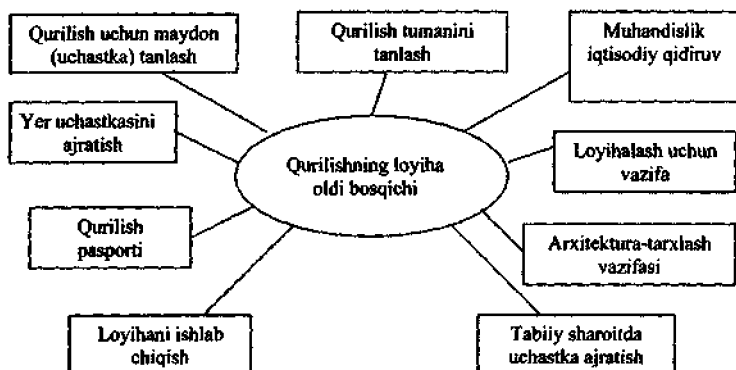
Qurilish uchun maydon (uchastka) tanlash

Qurilish tumanini tanlash

Muhandislik iqtisodiy qidiruv

Yer uchastkasini ajratish

Qurilishning loyiha oldi bosqichi

Loyihalash uchun vazifa

Qurilish pasporti

Arxitektura-tarxlash vazifasi

Loyihani ishlab chiqish

Tabiiy sharoitda uchastka ajratish